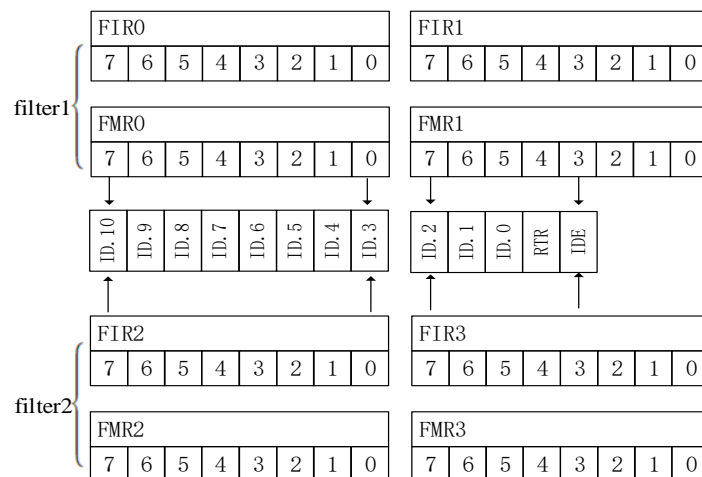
filter1

| FIR0 | | | | | | | |
|---|---|---|---|---|---|---|---|
| 7 | 6 | 5 | 4 | 3 | 2 | 1 | 0 |

| FIR1 | | | | | | | |
|---|---|---|---|---|---|---|---|
| 7 | 6 | 5 | 4 | 3 | 2 | 1 | 0 |

| FMR0 | | | | | | | |
|---|---|---|---|---|---|---|---|
| 7 | 6 | 5 | 4 | 3 | 2 | 1 | 0 |

| FMR1 | | | | | | | |
|---|---|---|---|---|---|---|---|
| 7 | 6 | 5 | 4 | 3 | 2 | 1 | 0 |

| ID.10 | ID.9 | ID.8 | ID.7 | ID.6 | ID.5 | ID.4 | ID.3 |
|---|---|---|---|---|---|---|---|

| ID.2 | ID.1 | ID.0 | RTR | IDE |
|---|---|---|---|---|

filter2

| FIR2 | | | | | | | |
|---|---|---|---|---|---|---|---|
| 7 | 6 | 5 | 4 | 3 | 2 | 1 | 0 |

| FIR3 | | | | | | | |
|---|---|---|---|---|---|---|---|
| 7 | 6 | 5 | 4 | 3 | 2 | 1 | 0 |

| FMR2 | | | | | | | |
|---|---|---|---|---|---|---|---|
| 7 | 6 | 5 | 4 | 3 | 2 | 1 | 0 |

| FMR3 | | | | | | | |
|---|---|---|---|---|---|---|---|
| 7 | 6 | 5 | 4 | 3 | 2 | 1 | 0 |